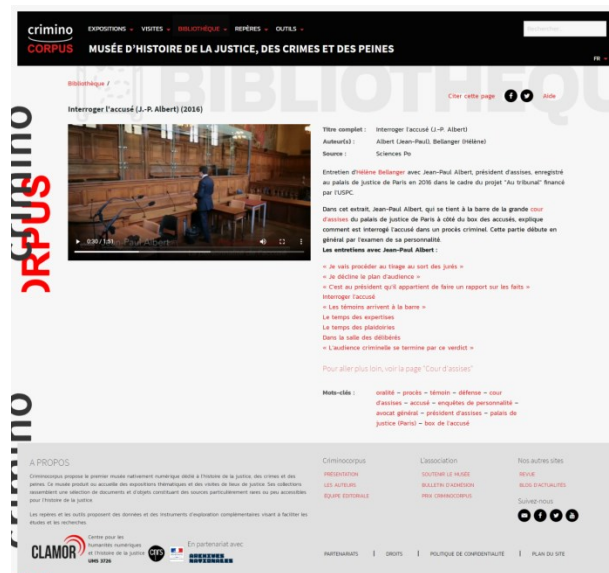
crimino CORPUS

EXPOSITIONS ▾ VISITES ▾ BIBLIOTHÈQUE ▾ REPÈRES ▾ OUTILS ▾

MUSÉE D'HISTOIRE DE LA JUSTICE, DES CRIMES ET DES PEINES

FR ▾

Bibliothèque /

BIBLIOTHÈQUE

Interroger l'accusé (J.-P. Albert) (2016)

Citer cette page

Aide

0:30 / 1:51 Paul Albert

Titre complet : Interroger l'accusé (J.-P. Albert)

Auteur(s) : Albert (Jean-Paul), Bellanger (Hélène)

Source : Sciences Po

Entretien d'Hélène Bellanger avec Jean-Paul Albert, président d'assises, enregistré au palais de justice de Paris en 2016 dans le cadre du projet "Au tribunal" financé par l'USPC.

Dans cet extrait, Jean-Paul Albert, qui se tient à la barre de la grande cour d'assises du palais de justice de Paris à côté du box des accusés, explique comment est interrogé l'accusé dans un procès criminel. Cette partie débute en général par l'examen de sa personnalité.

Les entretiens avec Jean-Paul Albert :

« Je vais procéder au tirage au sort des jurés »
« Je décline le plan d'audience »
« C'est au président qu'il appartient de faire un rapport sur les faits »
Interroger l'accusé
« Les témoins arrivent à la barre »
Le temps des expertises
Le temps des plaidoiries
Dans la salle des délibérés
« L'audience criminelle se termine par ce verdict »

Pour aller plus loin, voir la page "Cour d'assises"

Mots-clés : oralité – procès – témoin – défense – cour d'assises – accusé – enquêtes de personnalité – avocat général – président d'assises – palais de justice (Paris) – box de l'accusé

crimino CORPUS

A PROPOS

Criminocorpus propose le premier musée nativement numérique dédié à l'histoire de la justice, des crimes et des peines. Ce musée produit ou accueille des expositions thématiques et des visites de lieux de justice. Ses collections rassemblent une sélection de documents et d'objets constituant des sources particulièrement rares ou peu accessibles pour l'histoire de la justice.

Les repères et les outils proposent des données et des instruments d'exploration complémentaires visant à faciliter les études et les recherches.

CLAMOR Centre pour les humanités numériques et l'histoire de la justice UMS 3726

En partenariat avec

ARCHIVES NATIONALES

Criminocorpus
PRESENTATION
LES AUTEURS
ÉQUIPE ÉDITORIALE

L'association
SOUTENIR LE MUSÉE
BULLETIN D'ADHÉSION
PRIX CRIMINOCORPUS

Nos autres sites
REVUE
BLOG D'ACTUALITÉS

Suivez-nous

PARTENARIATS | DROITS | POLITIQUE DE CONFIDENTIALITÉ | PLAN DU SITE